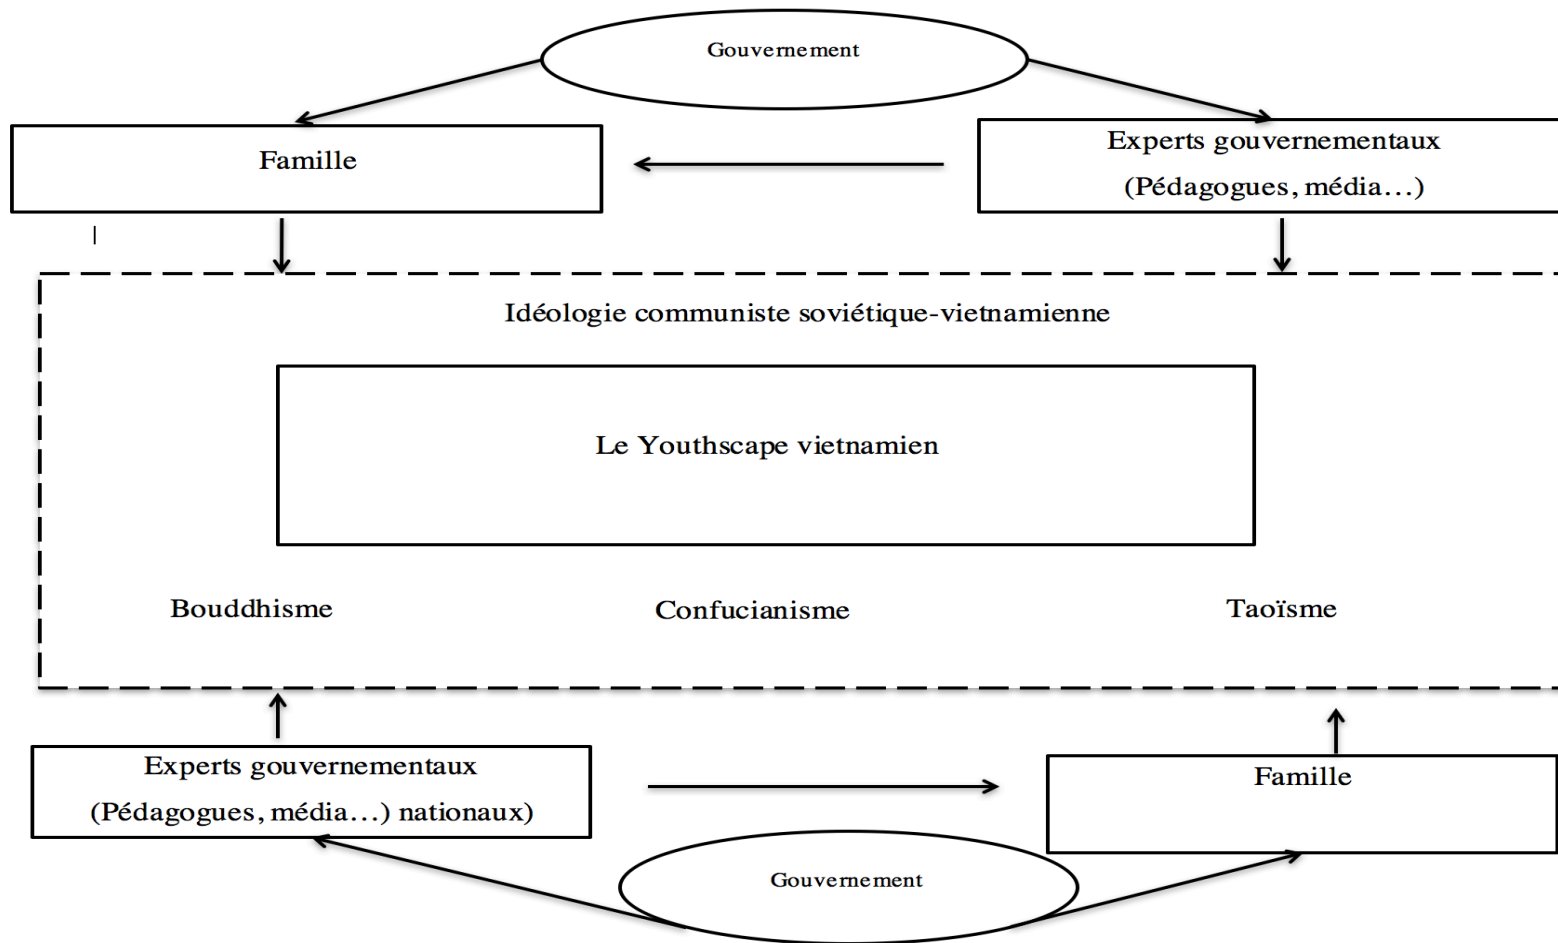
Gouvernement

Famille

Experts gouvernementaux
(Pédagogues, média...)

Idéologie communiste soviétique-vietnamienne

Le Youthscape vietnamien

Bouddhisme

Confucianisme

Taoïsme

Experts gouvernementaux
(Pédagogues, média...) nationaux)

Famille

Gouvernement